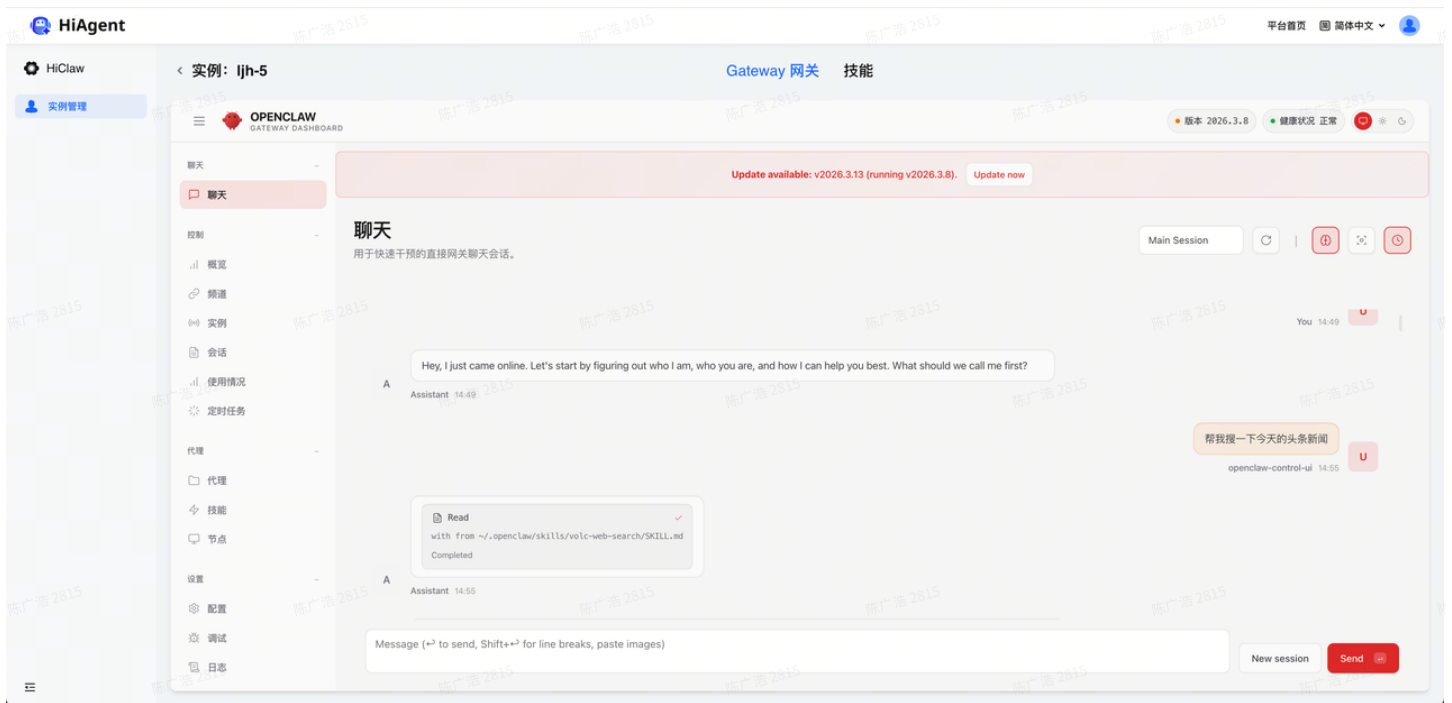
HiAgent

平台首页 简体中文

HiClaw

实例管理

< 实例：ljh-5

Gateway 网关 技能

OPENCLAW
GATEWAY DASHBOARD

版本 2026.3.8 健康状况 正常

聊天

聊天

控制

概览

频道

实例

会话

使用情况

定时任务

代理

代理

技能

节点

设置

配置

调试

日志

Update available: v2026.3.13 (running v2026.3.8). Update now

聊天

用于快速干预的直接网关聊天会话。

Main Session

U

You 14:49

Hey, I just came online. Let's start by figuring out who I am, who you are, and how I can help you best. What should we call me first?

A

Assistant 14:49

帮我搜一下今天的头条新闻

U

openclaw-control-ui 14:55

Read

with from ~/.openclaw/skills/volc-web-search/SKILL.md

Completed

A

Assistant 14:55

Message (↩ to send, Shift+↩ for line breaks, paste images)

New session

Send

陈广浩 2815